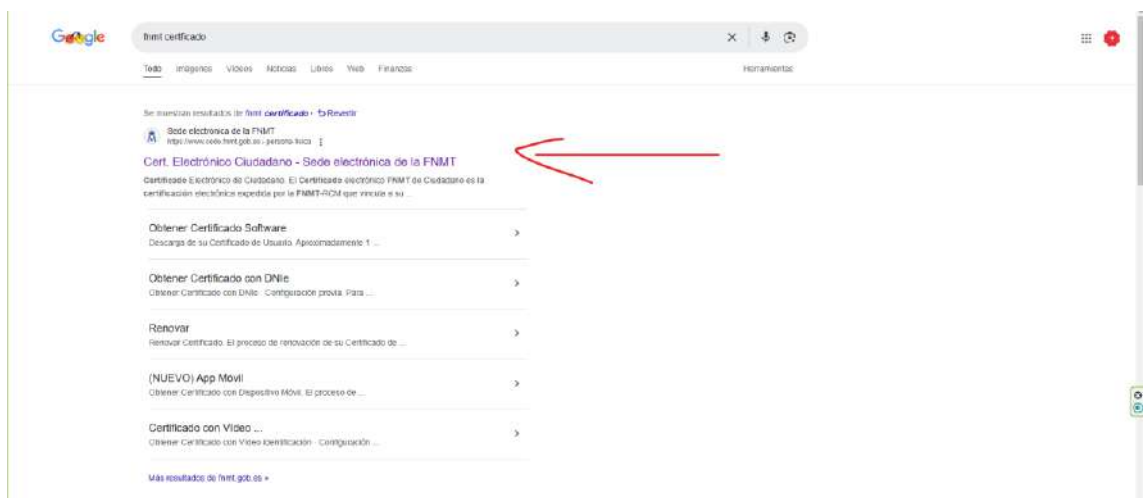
Google

fnmt certificado

Todo Imágenes Videos Noticias Libros Web Finanzas

Herramientas

Se muestran resultados de fnmt certificado · Revertir

Sede electronica de la FNMT
https://www.sede.fnmt.gob.es › persona-fisica

Cert. Electrónico Ciudadano - Sede electrónica de la FNMT

Certificado Electrónico de Ciudadano. El Certificado electrónico FNMT de Ciudadano es la certificación electrónica expedida por la FNMT-RCM que vincula a su ...

Obtener Certificado Software
Descarga de su Certificado de Usuario. Aproximadamente 1 ...

Obtener Certificado con DNIe
Obtener Certificado con DNIe · Configuración previa. Para ...

Renovar
Renovar Certificado. El proceso de renovación de su Certificado de ...

(NUEVO) App Movil
Obtener Certificado con Dispositivo Móvil. El proceso de ...

Certificado con Video ...
Obtener Certificado con Video Identificación · Configuración ...

Más resultados de fnmt.gob.es »